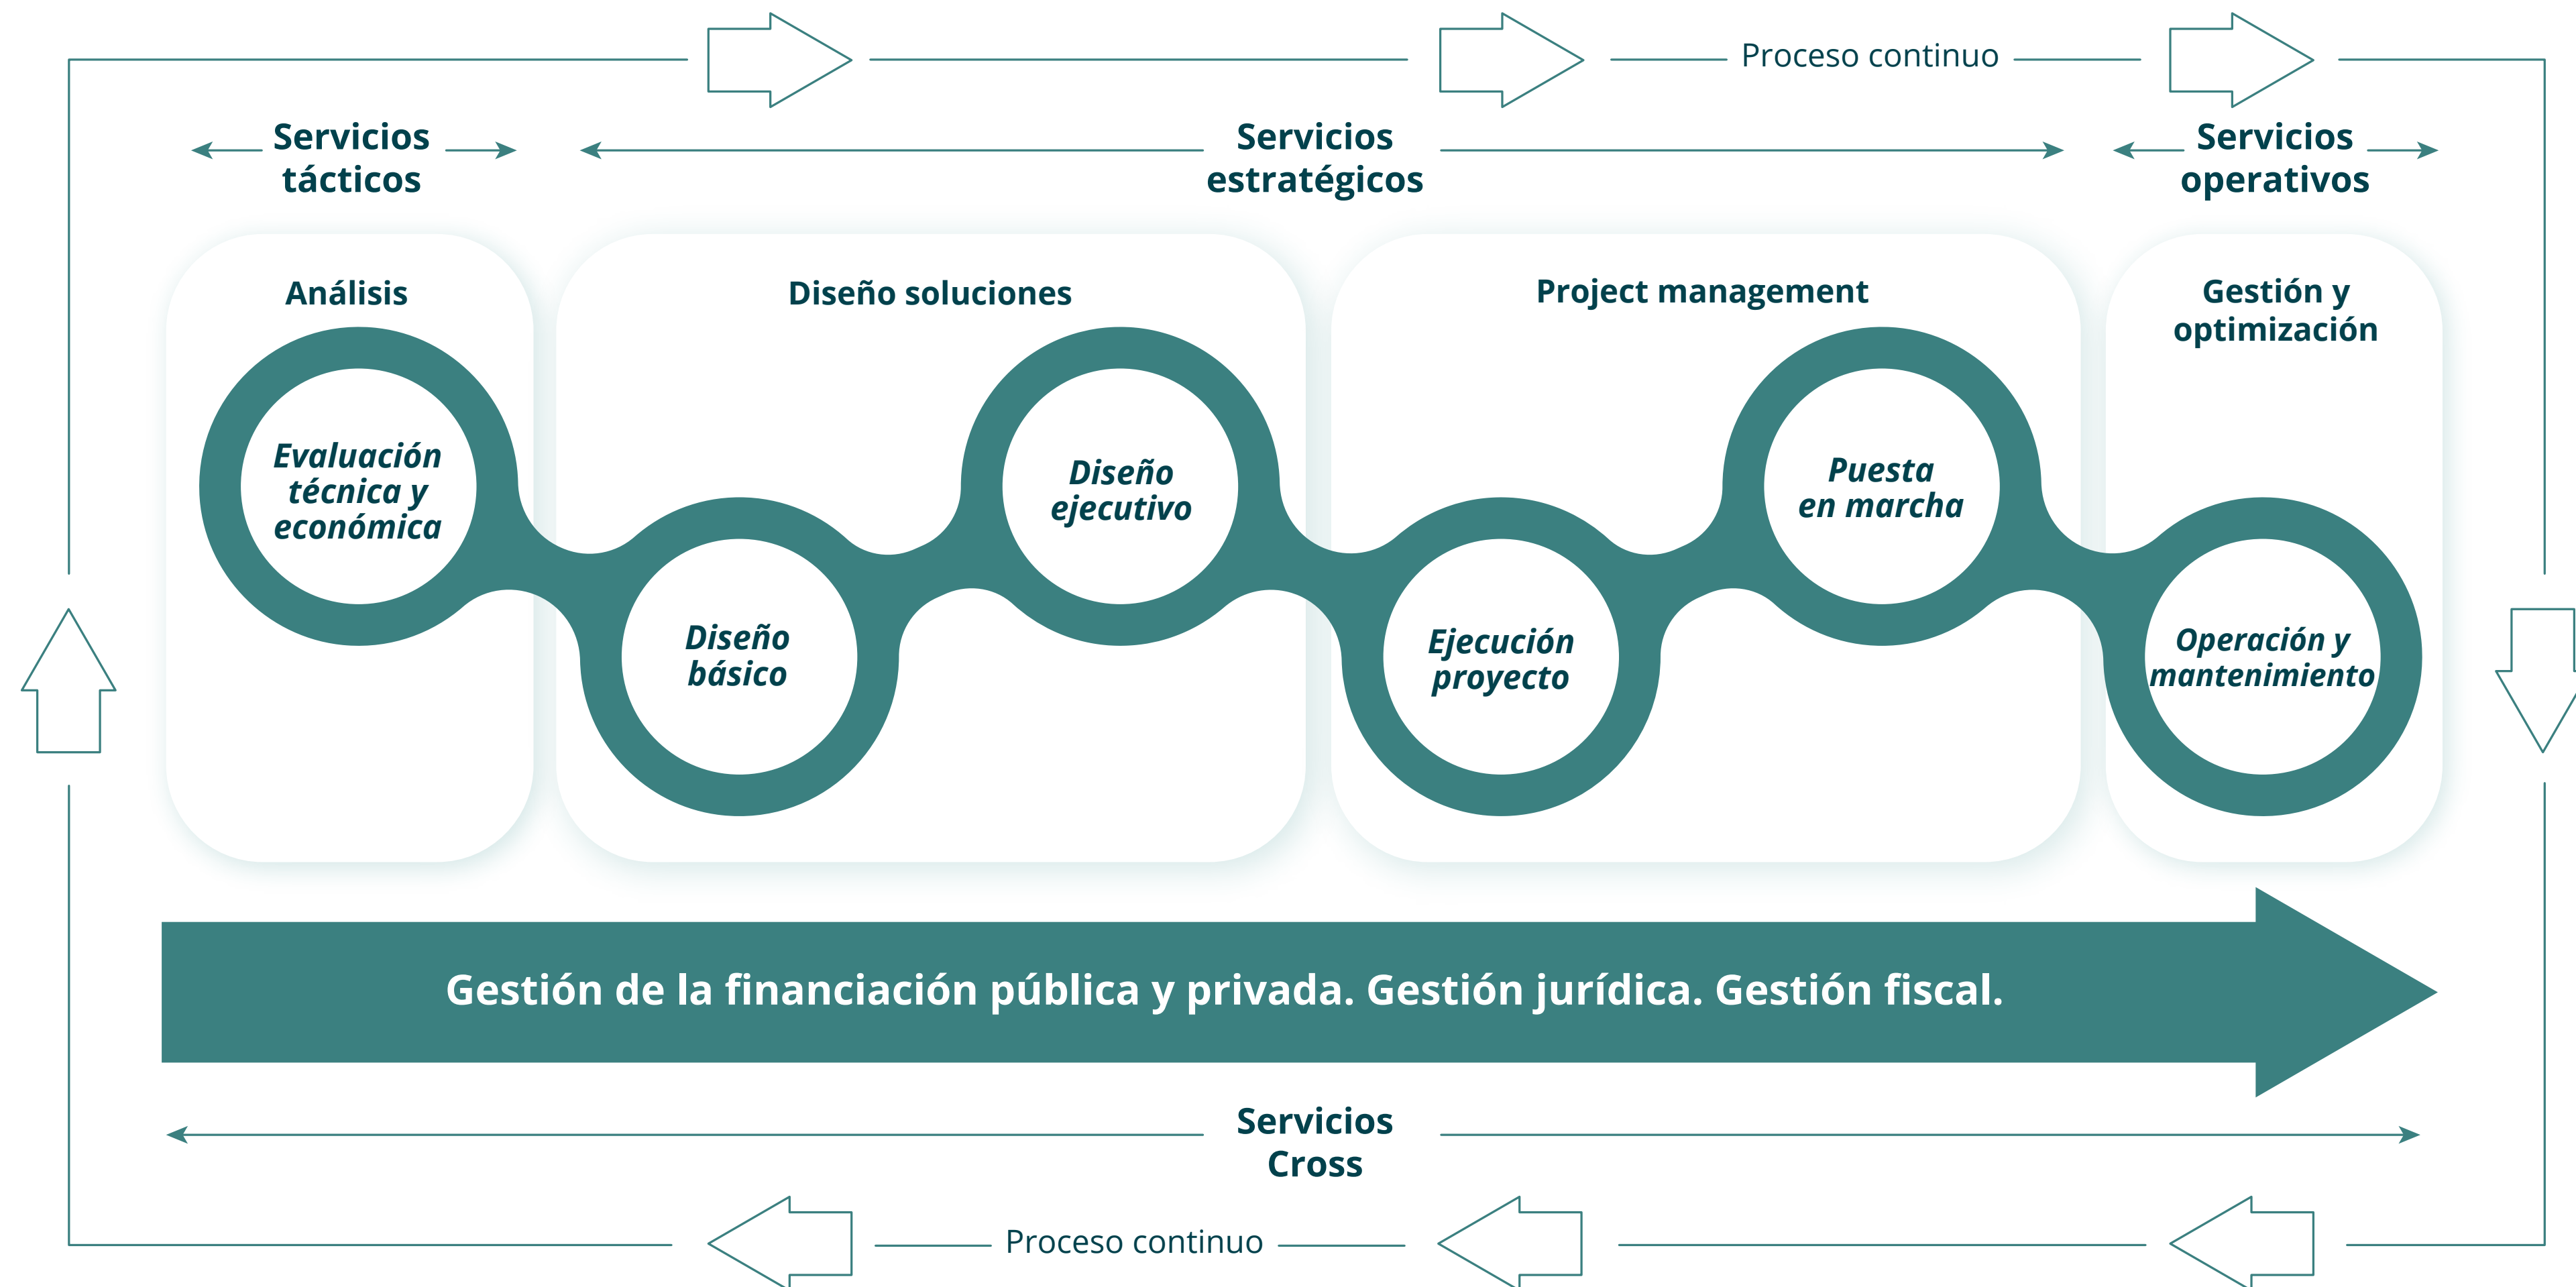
Proceso continuo

Servicios tácticos

Servicios estratégicos

Servicios operativos

Análisis

Diseño soluciones

Project management

Gestión y optimización

Evaluación técnica y económica

Diseño básico

Diseño ejecutivo

Ejecución proyecto

Puesta en marcha

Operación y mantenimiento

Gestión de la financiación pública y privada. Gestión jurídica. Gestión fiscal.

Servicios Cross

Proceso continuo